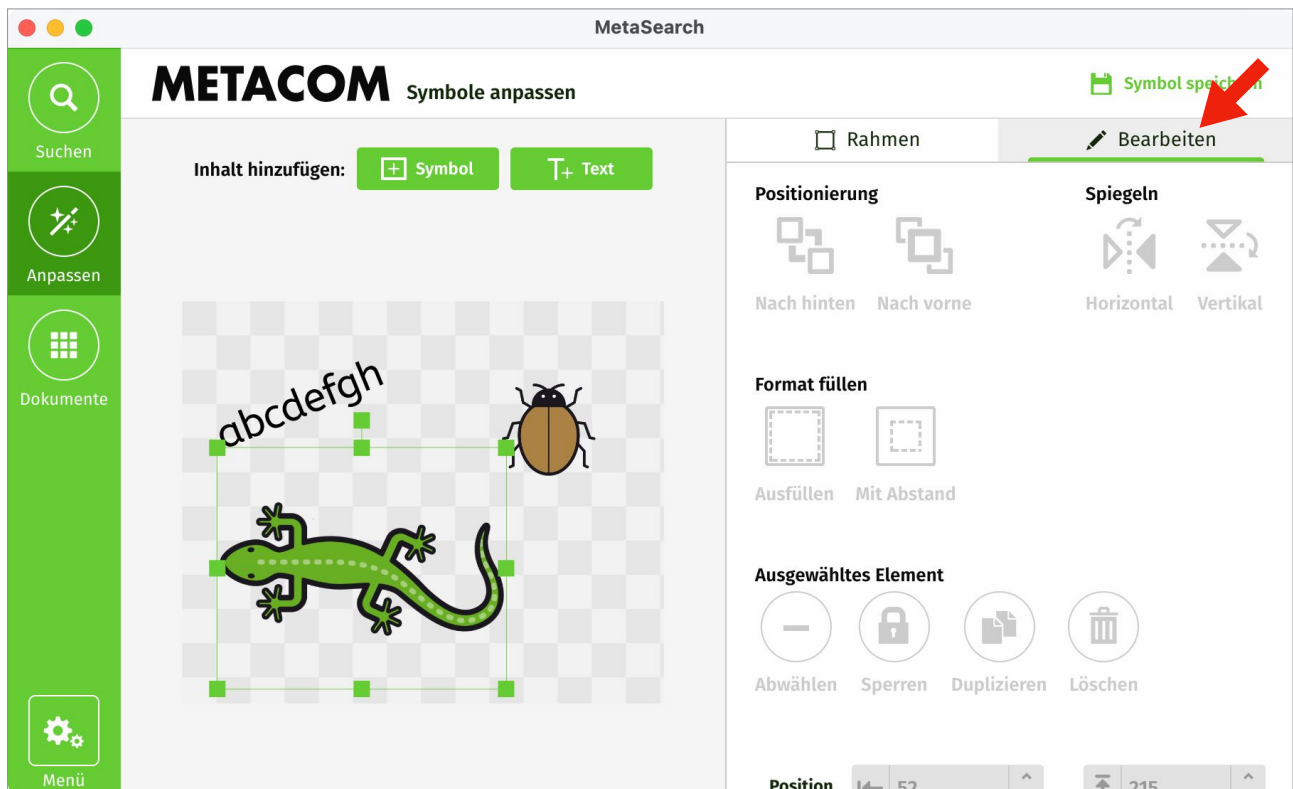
MetaSearch

Suchen

Anpassen

Dokumente

Menü

METACOM Symbole anpassen

Symbol spei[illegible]

Inhalt hinzufügen: Symbol Text

abcdefgh

Rahmen

Bearbeiten

Positionierung

Nach hinten

Nach vorne

Spiegeln

Horizontal

Vertikal

Format füllen

Ausfüllen

Mit Abstand

Ausgewähltes Element

Abwählen

Sperren

Duplizieren

Löschen

Position

52

215